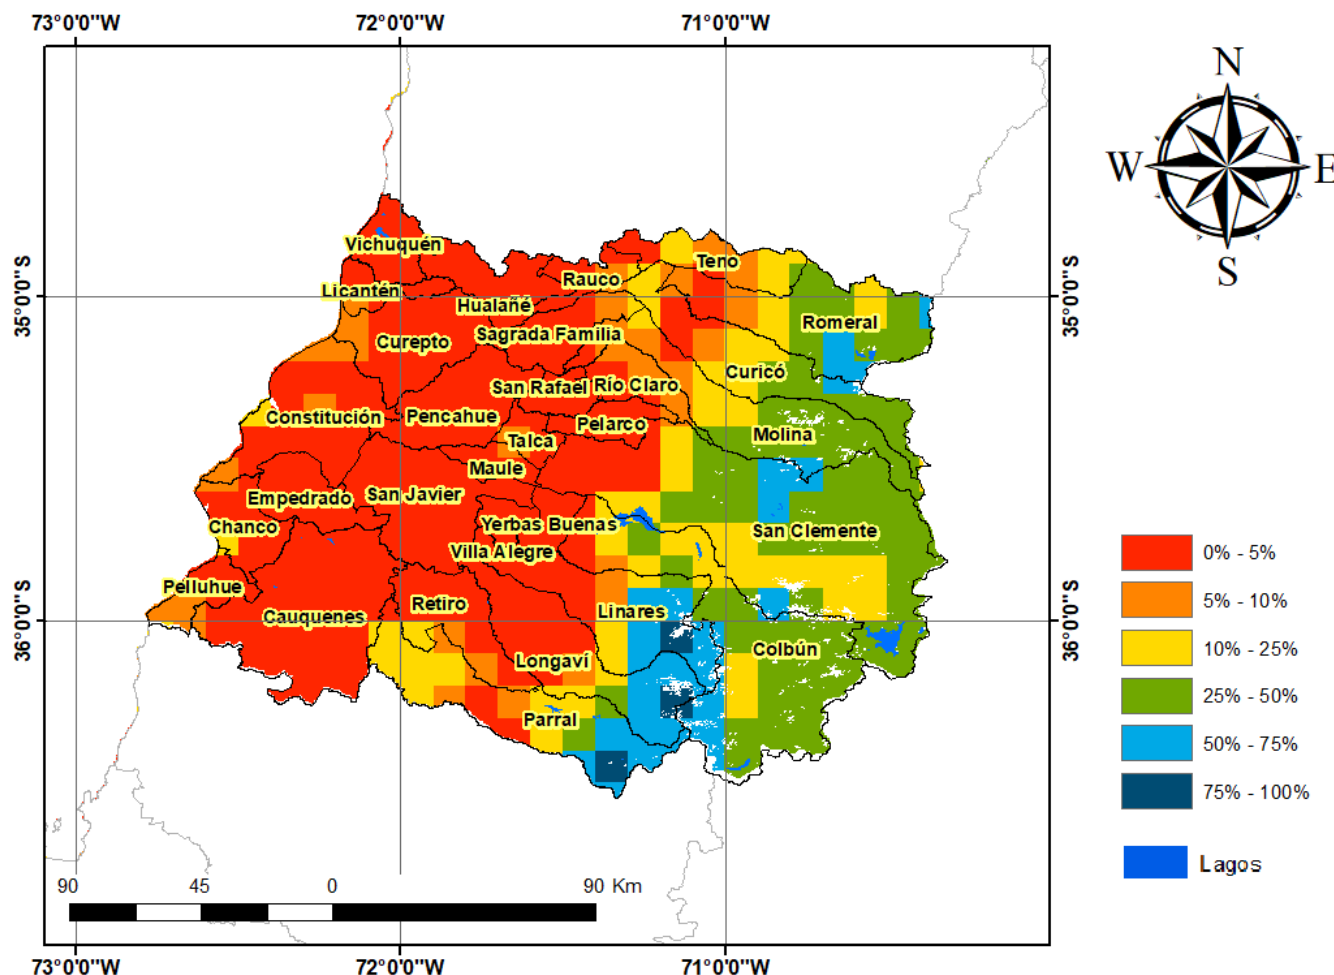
73°0'0"W 72°0'0"W 71°0'0"W

N
W E
S

35°0'0"S
36°0'0"S
35°0'0"S
36°0'0"S

Vichuquén
Teno
Rauco
Licantén
Hualañé
Romeral
Curepto
Sagrada Familia
Curicó
San Rafael
Río Claro
Constitución
Pencahue
Pelarco
Talca
Molina
Maule
Empedrado
San Javier
Chanco
Yerbas Buenas
San Clemente
Villa Alegre
Pelluhue
Retiro
Linares
Cauquenes
Colbún
Longaví
Parral

| | |
|---|---|
| | 0% - 5% |
| | 5% - 10% |
| | 10% - 25% |
| | 25% - 50% |
| | 50% - 75% |
| | 75% - 100% |

Lagos

90 45 0 90 Km

73°0'0"W 72°0'0"W 71°0'0"W